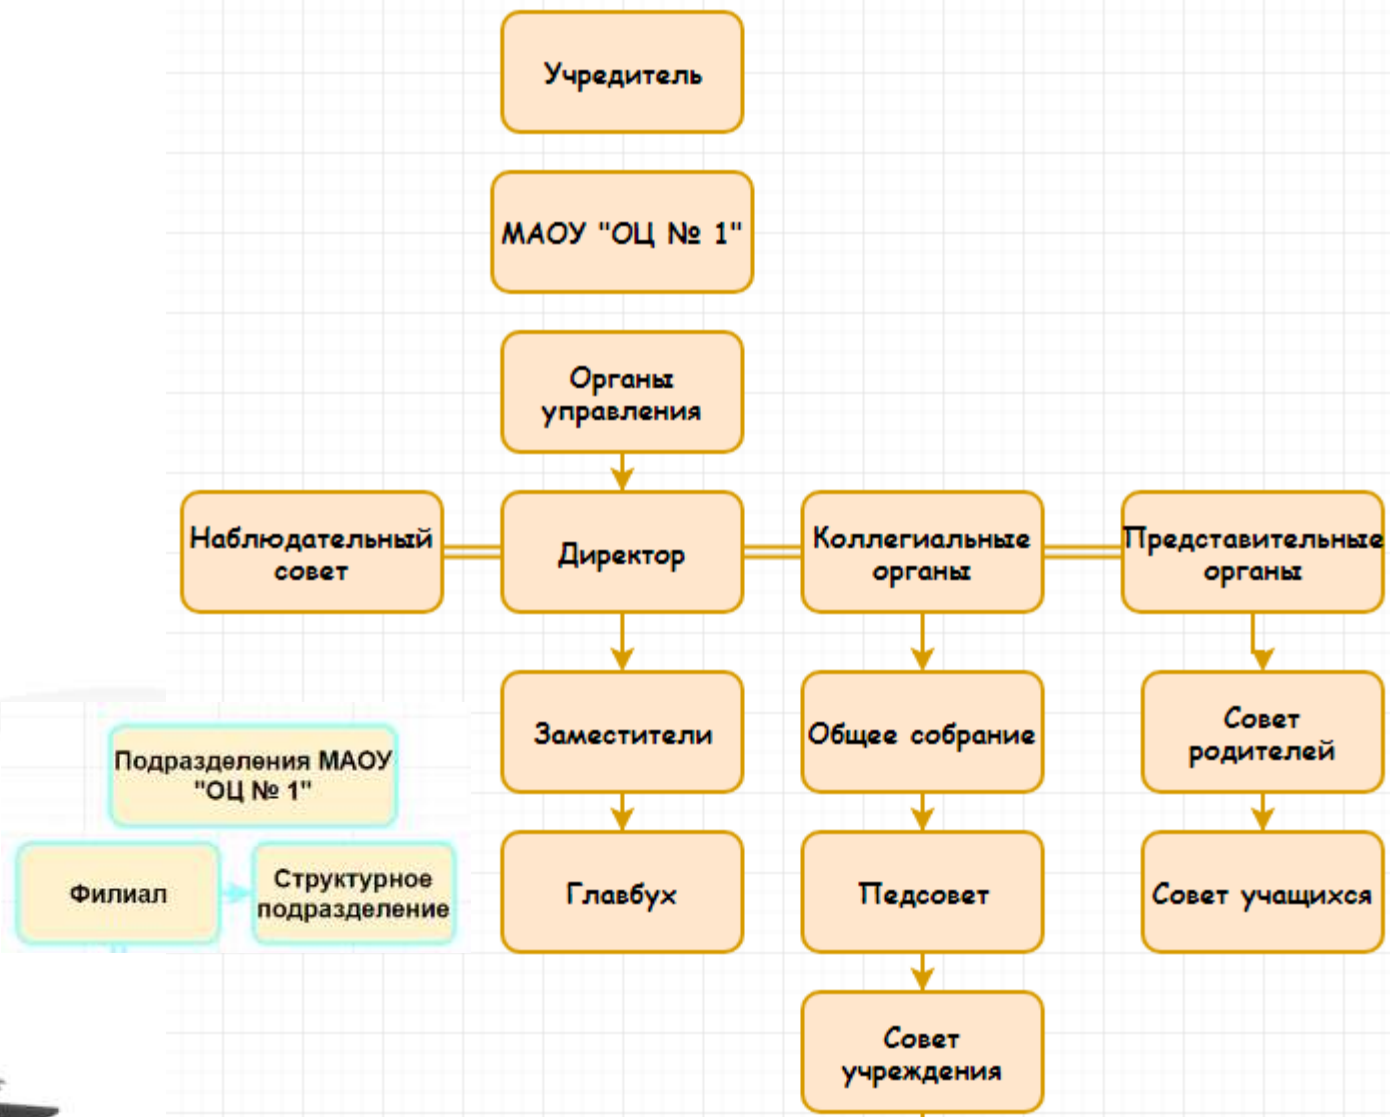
Учредитель

МАОУ "ОЦ № 1"

Органы управления

Наблюдательный совет

Директор

Коллегиальные органы

Представительные органы

Заместители

Общее собрание

Совет родителей

Главбух

Педсовет

Совет учащихся

Совет учреждения

Подразделения МАОУ "ОЦ № 1"

Филиал

Структурное подразделение